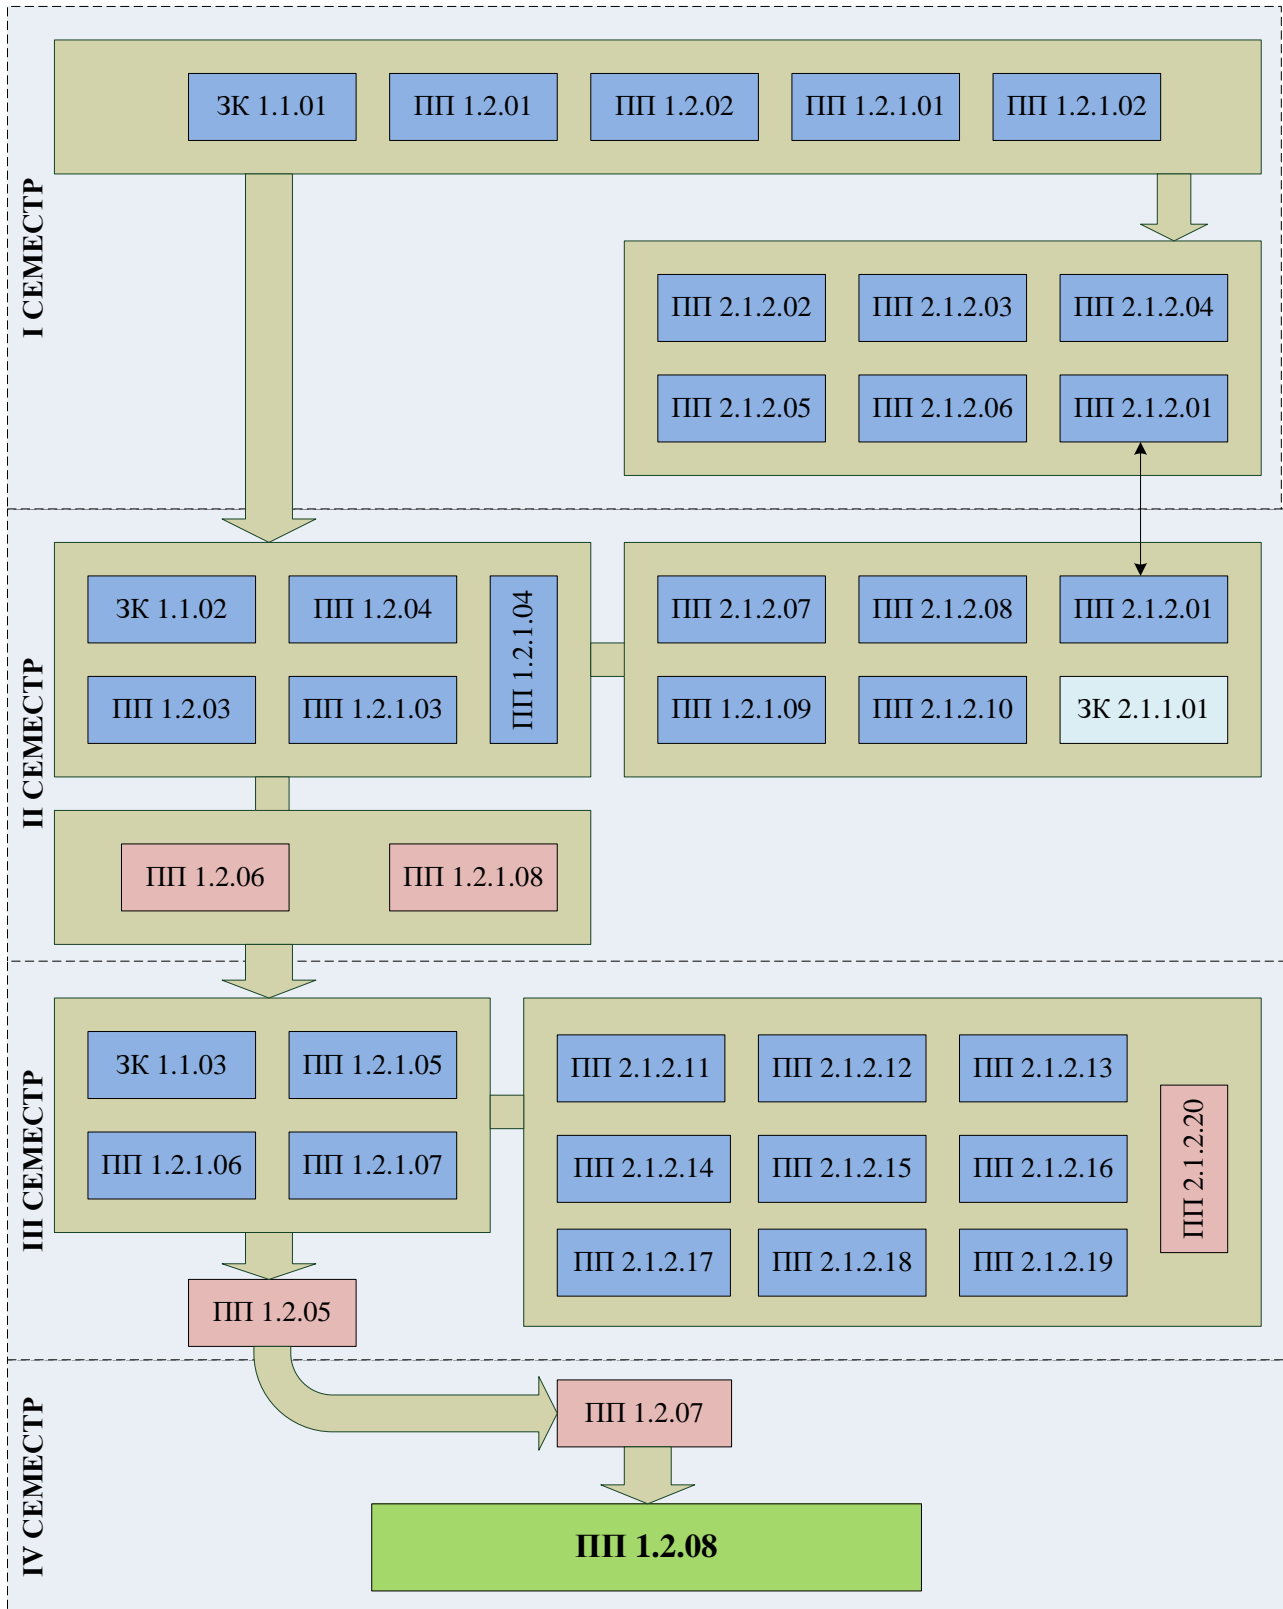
I СЕМЕСТР

ЗК 1.1.01
ПП 1.2.01
ПП 1.2.02
ПП 1.2.1.01
ПП 1.2.1.02

ПП 2.1.2.02
ПП 2.1.2.03
ПП 2.1.2.04
ПП 2.1.2.05
ПП 2.1.2.06
ПП 2.1.2.01

II СЕМЕСТР

ЗК 1.1.02
ПП 1.2.04
ПП 1.2.1.04
ПП 1.2.03
ПП 1.2.1.03

ПП 2.1.2.07
ПП 2.1.2.08
ПП 2.1.2.01
ПП 1.2.1.09
ПП 2.1.2.10
ЗК 2.1.1.01

ПП 1.2.06
ПП 1.2.1.08

III СЕМЕСТР

ЗК 1.1.03
ПП 1.2.1.05
ПП 1.2.1.06
ПП 1.2.1.07

ПП 2.1.2.11
ПП 2.1.2.12
ПП 2.1.2.13
ПП 2.1.2.14
ПП 2.1.2.15
ПП 2.1.2.16
ПП 2.1.2.17
ПП 2.1.2.18
ПП 2.1.2.19
ПП 2.1.2.20

ПП 1.2.05

IV СЕМЕСТР

ПП 1.2.07

ПП 1.2.08